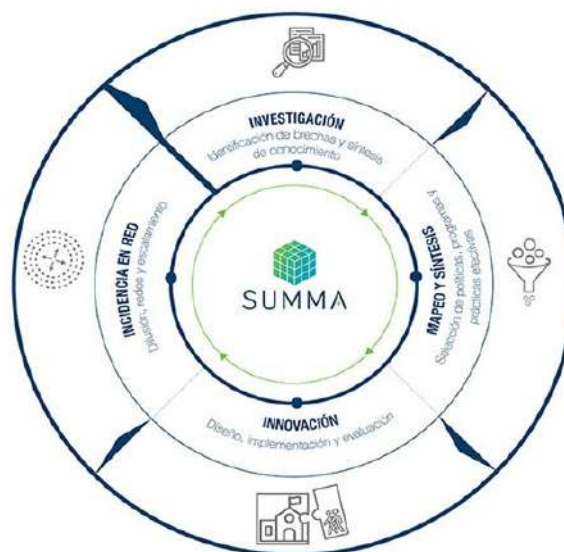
INVESTIGACIÓN
Identificación de brechas y síntesis de conocimiento

MAPEO Y SÍNTESIS
Selección de políticas, programas y prácticas efectivas

INNOVACIÓN
Diseño, implementación y evaluación

INCIDENCIA EN RED
Difusión, redes y escalamiento

SUMMA